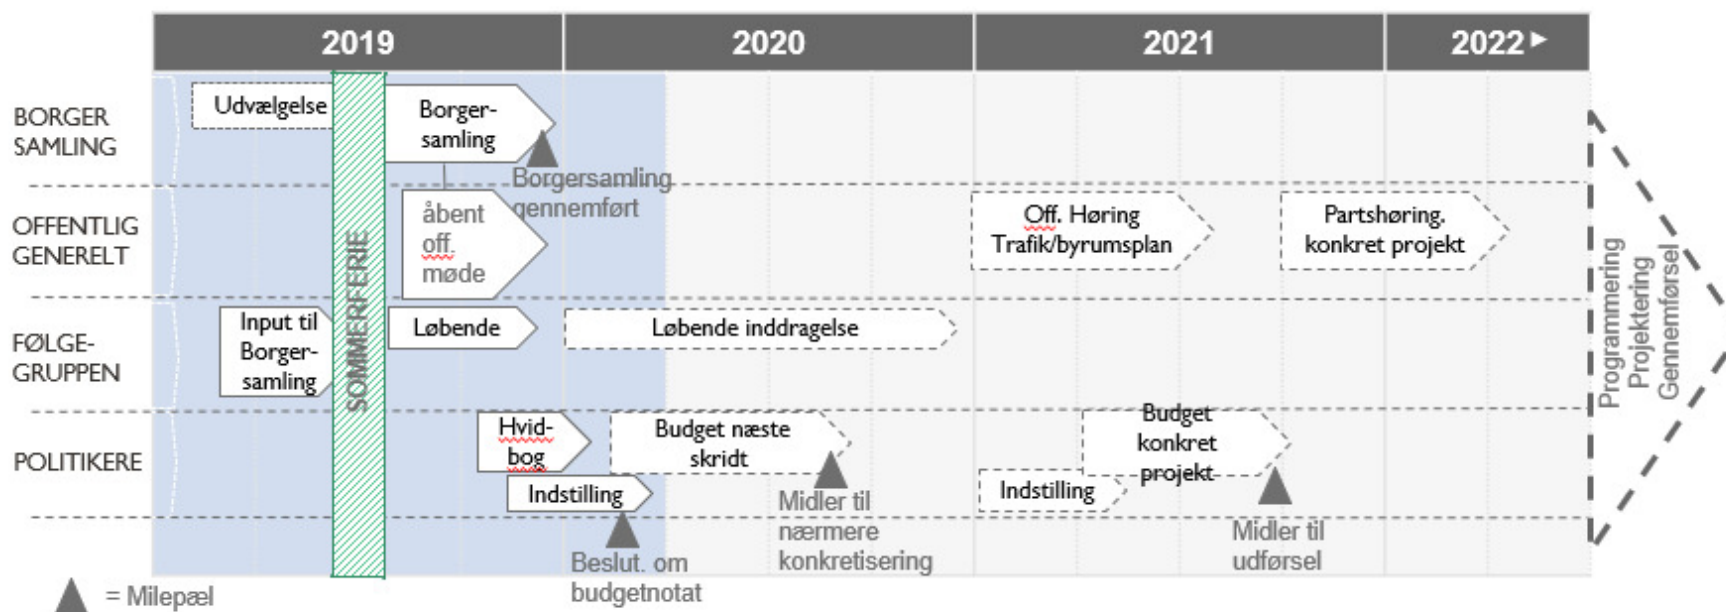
2019
2020
2021
2022

BORGER SAMLING
OFFENTLIG GENERELT
FØLGE-GRUPPEN
POLITIKERE

Udvælgelse
SOMMERFERIE
Borger-samling
Borgersamling gennemført
åbent off. møde
Off. Høring Trafik/byrumsplan
Partshøring. konkret projekt
Input til Borger-samling
Løbende
Løbende inddragelse
Hvid-bog
Budget næste skridt
Budget konkret projekt
Indstilling
Indstilling
Midler til nærmere konkretisering
Midler til udførsel
Beslut. om budgetnotat
Programmering
Projektering
Gennemførsel

= Milepæl